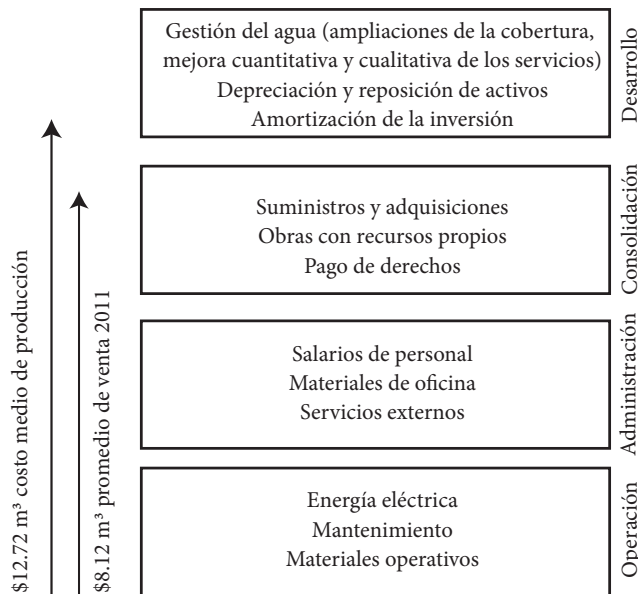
$12.72 m³ costo medio de producción

$8.12 m³ promedio de venta 2011

Gestión del agua (ampliaciones de la cobertura, mejora cuantitativa y cualitativa de los servicios)
Depreciación y reposición de activos
Amortización de la inversión

Desarrollo

Suministros y adquisiciones
Obras con recursos propios
Pago de derechos

Consolidación

Salarios de personal
Materiales de oficina
Servicios externos

Administración

Energía eléctrica
Mantenimiento
Materiales operativos

Operación